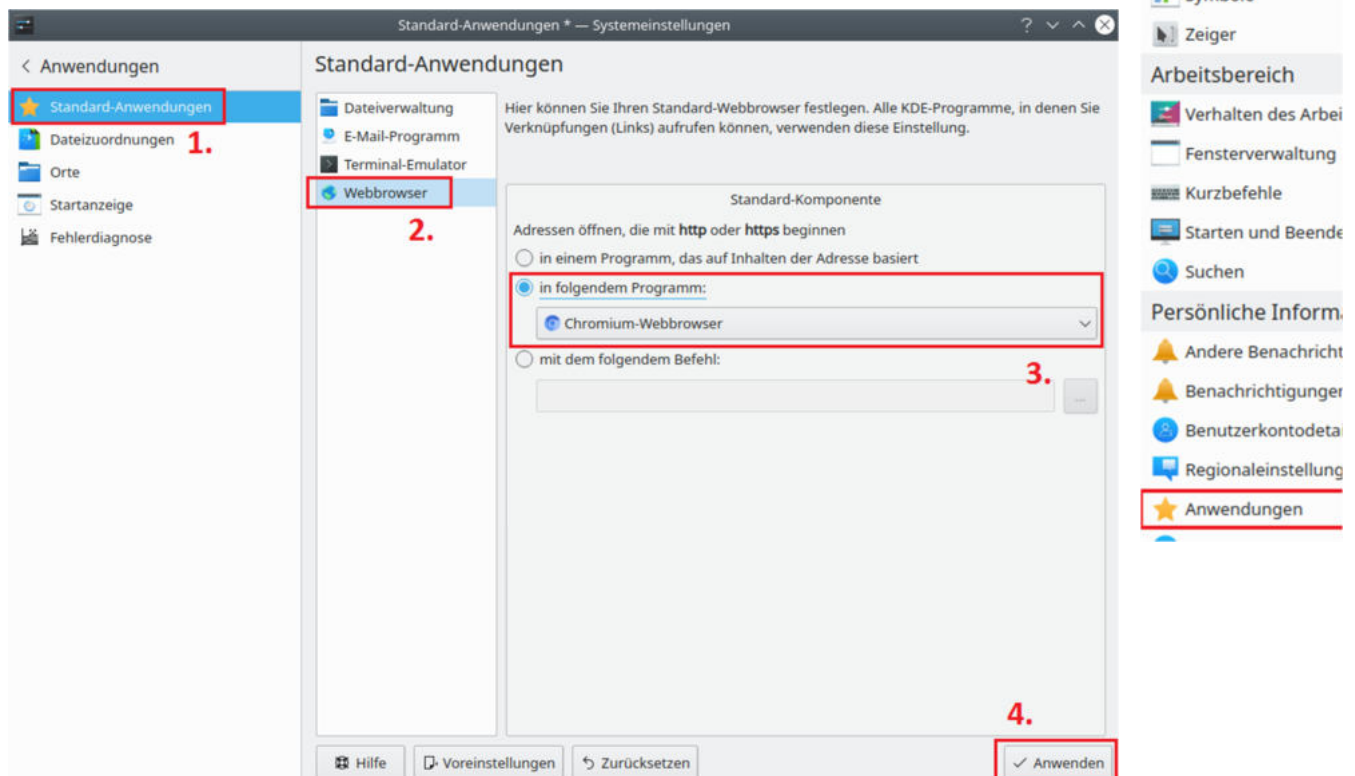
Standard-Anwendungen * — Systemeinstellungen

< Anwendungen

Standard-Anwendungen

Dateizuordnungen

1.

Orte

Startanzeige

Fehlerdiagnose

Standard-Anwendungen

Dateiverwaltung

E-Mail-Programm

Terminal-Emulator

Webbrowser

2.

Hier können Sie Ihren Standard-Webbrowser festlegen. Alle KDE-Programme, in denen Sie Verknüpfungen (Links) aufrufen können, verwenden diese Einstellung.

Standard-Komponente

Adressen öffnen, die mit **http** oder **https** beginnen

in einem Programm, das auf Inhalten der Adresse basiert

in folgendem Programm:

Chromium-Webbrowser

mit dem folgendem Befehl:

3.

...

4.

Hilfe

Voreinstellungen

Zurücksetzen

Anwenden

Zeiger

Arbeitsbereich

Verhalten des Arbei

Fensterverwaltung

Kurzbefehle

Starten und Beende

Suchen

Persönliche Informa

Andere Benachricht

Benachrichtigunger

Benutzerkontodeta

Regionaleinstellung

Anwendungen